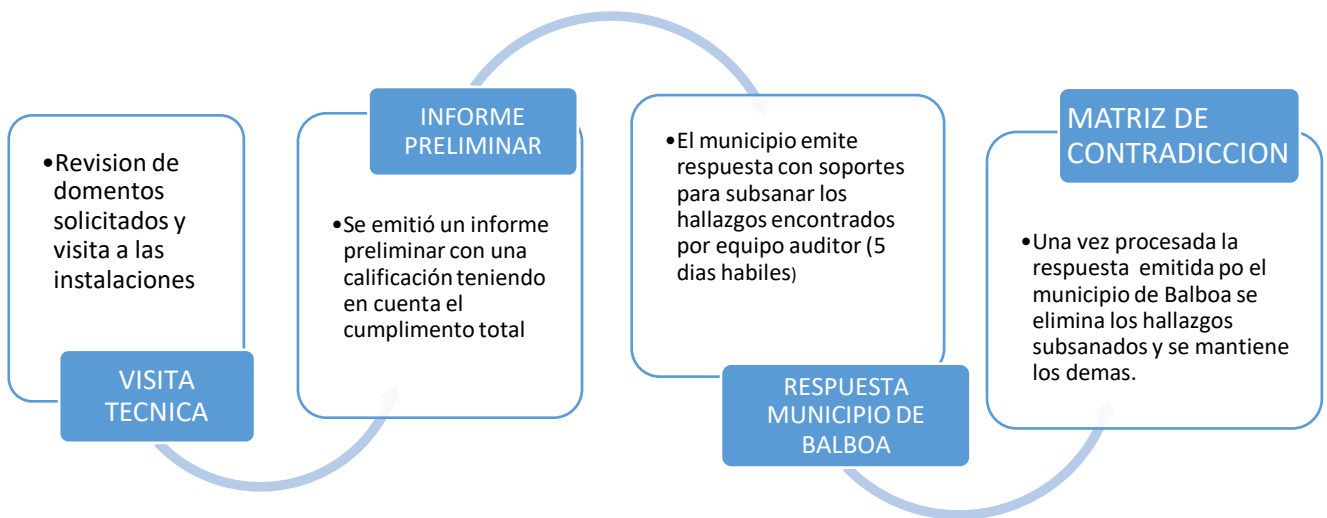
•Revision de domentos solicitados y visita a las instalaciones

VISITA TECNICA

INFORME PRELIMINAR

•Se emitió un informe preliminar con una calificación teniendo en cuenta el cumplimento total

•El municipio emite respuesta con soportes para subsanar los hallazgos encontrados por equipo auditor (5 dias habiles)

RESPUESTA MUNICIPIO DE BALBOA

MATRIZ DE CONTRADICCION

•Una vez procesada la respuesta emitida po el municipio de Balboa se elimina los hallazgos subsanados y se mantiene los demas.